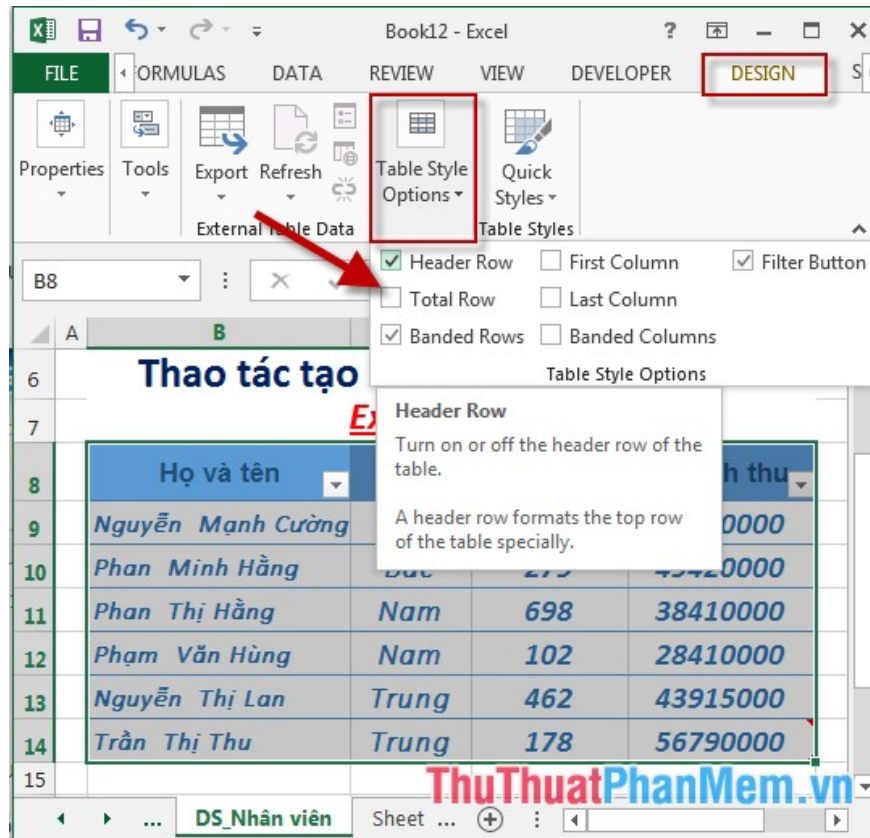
Book12 - Excel

FILE FORMULAS DATA REVIEW VIEW DEVELOPER DESIGN S

Properties Tools Export Refresh Table Style Options Quick Styles

External Table Data Table Styles

B8

Header Row First Column Filter Button
Total Row Last Column
Banded Rows Banded Columns
Table Style Options

A B

6 Thao tác tạo

7 Ex

Header Row
Turn on or off the header row of the table.

A header row formats the top row of the table specially.

| | | | |
|---|---|---|---|
| 8 | Họ và tên | | h thu |
| 9 | Nguyễn Mạnh Cường | | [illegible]0000 |
| 10 | Phan Minh Hằng | Bắc | 279 | 49420000 |
| 11 | Phan Thị Hằng | Nam | 698 | 38410000 |
| 12 | Phạm Văn Hùng | Nam | 102 | 28410000 |
| 13 | Nguyễn Thị Lan | Trung | 462 | 43915000 |
| 14 | Trần Thị Thu | Trung | 178 | 56790000 |

15

... DS_Nhân viên Sheet ...

ThuThuatPhanMem.vn